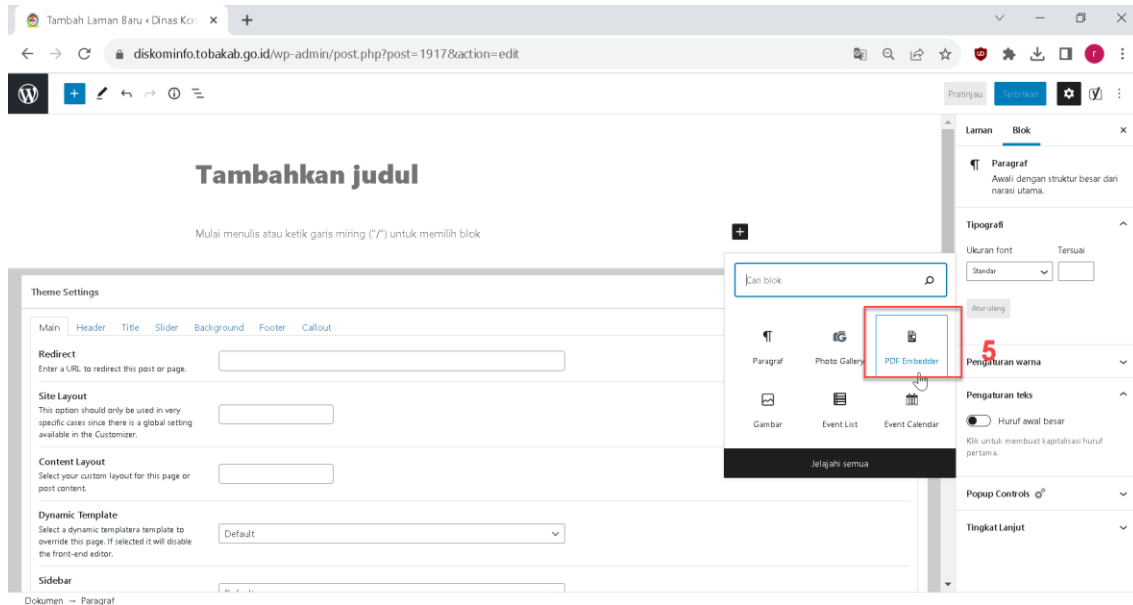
Tambah Laman Baru ‹ Dinas Kon ×

diskominfo.tobakab.go.id/wp-admin/post.php?post=1917&action=edit

r

Pratinjau Terbitkan

Tambahkan judul

Mulai menulis atau ketik garis miring ("/") untuk memilih blok

Theme Settings

Main Header Title Slider Background Footer Callout

Redirect
Enter a URL to redirect this post or page.

Site Layout
This option should only be used in very specific cases since there is a global setting available in the Customizer.

Content Layout
Select your custom layout for this page or post content.

Dynamic Template
Select a dynamic templatera template to override this page. If selected it will disable the front-end editor.

Default

Sidebar

Cari blok

Paragraf Photo Gallery PDF Embedder

5

Gambar Event List Event Calendar

Jelajahi semua

Laman Blok ×

Paragraf
Awali dengan struktur besar dari narasi utama.

Tipografi

Ukuran font Tersuai

Standar

Atur ulang

Pengaturan warna

Pengaturan teks

Huruf awal besar

Klik untuk membuat kapitalisasi huruf pertama.

Popup Controls

Tingkat Lanjut

Dokumen → Paragraf